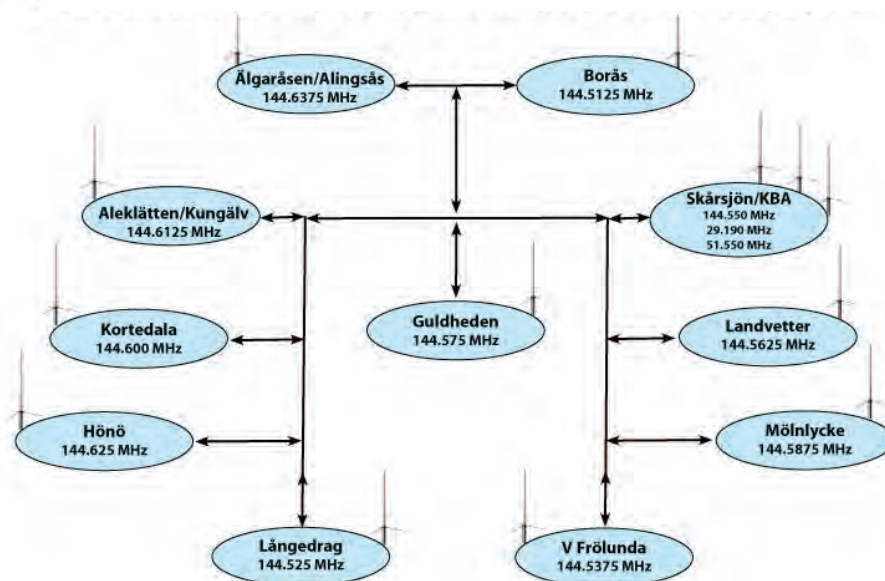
Älgaråsen/Alingsås
144.6375 MHz

Borås
144.5125 MHz

Aleklätten/Kungälv
144.6125 MHz

Skårsjön/KBA
144.550 MHz
29.190 MHz
51.550 MHz

Kortedala
144.600 MHz

Guldheden
144.575 MHz

Landvetter
144.5625 MHz

Hönö
144.625 MHz

Mölnlycke
144.5875 MHz

Långedrag
144.525 MHz

V Frölunda
144.5375 MHz